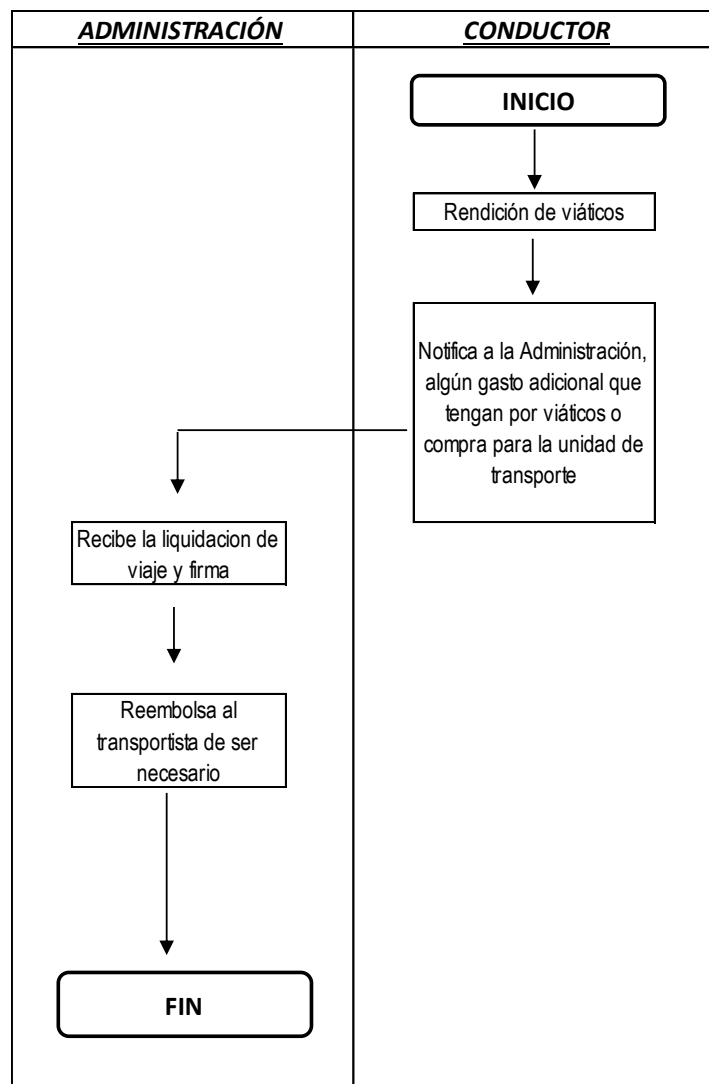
| ADMINISTRACIÓN | CONDUCTOR |
|---|---|

INICIO

Rendición de viáticos

Notifica a la Administración, algún gasto adicional que tengan por viáticos o compra para la unidad de transporte

Recibe la liquidacion de viaje y firma

Reembolsa al transportista de ser necesario

FIN